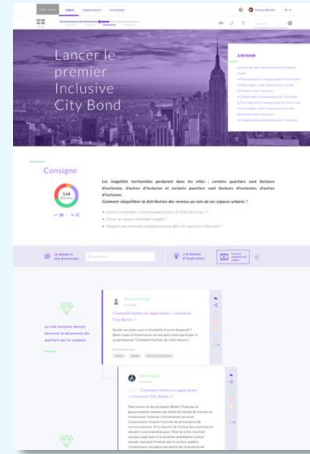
Lancer le premier Inclusive City Bond

Consigne

Les inégalités territoriales perdurent dans les villes : certains quartiers sont facteurs d'exclusion, d'autres d'inclusion et certains quartiers sont facteurs d'exclusion, d'autres d'inclusion.

Comment rééquilibrer la distribution des revenus au sein de ces espaces urbains ?

Comment mettre en application « l'Inclusive City Bond » ?

Comment mettre en application « Inclusive City Bond » ?

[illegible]